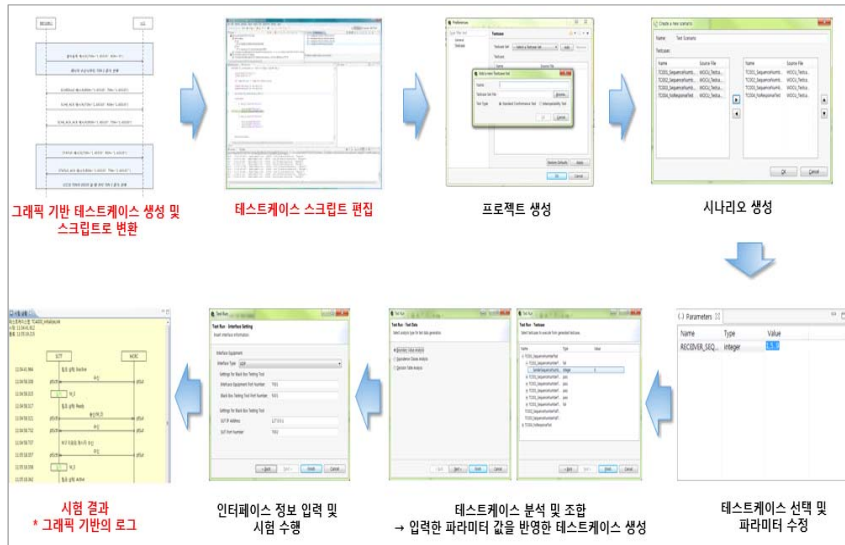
그래픽 기반 테스트케이스 생성 및 스크립트로 변환

테스트케이스 스크립트 편집

프로젝트 생성

시나리오 생성

Parameters

| Name | Type | Value |
|---|---|---|
| RECOVER_SEQ... | integer | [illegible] |

테스트케이스 선택 및 파라미터 수정

테스트케이스 분석 및 조합
→ 입력한 파라미터 값을 반영한 테스트케이스 생성

인터페이스 정보 입력 및 시험 수행

시험 결과
* 그래픽 기반의 로그